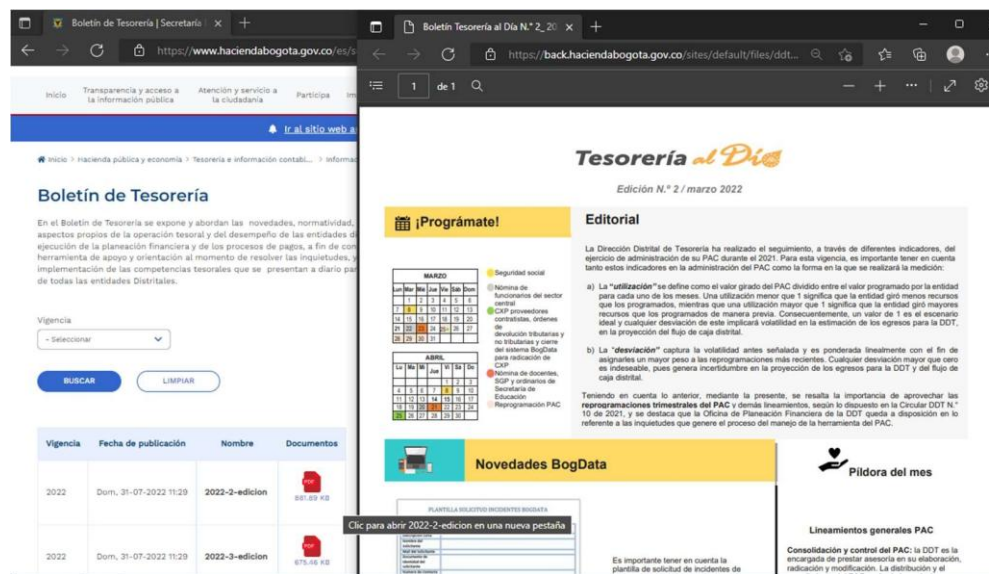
Boletín de Tesorería | Secretaría | ×
https://www.haciendabogota.gov.co/es/s

Inicio  Transparencia y acceso a la información pública  Atención y servicio a la ciudadanía  Participa  Im

Ir al sitio web a

Inicio > Hacienda pública y economía > Tesorería e información contabl... > Informa

Boletín de Tesorería

En el Boletín de Tesorería se expone y abordan las novedades, normatividad, aspectos propios de la operación tesoral y del desempeño de las entidades d ejecución de la planeación financiera y de los procesos de pagos, a fin de con herramienta de apoyo y orientación al momento de resolver las inquietudes, y implementación de las competencias tesorales que se presentan a diario par de todas las entidades Distritales.

Vigencia

- Seleccionar

BUSCAR  LIMPIAR

| Vigencia | Fecha de publicación | Nombre | Documentos |
|---|---|---|---|
| 2022 | Dom, 31-07-2022 11:29 | 2022-2-edicion | PDF 881.89 KB |
| 2022 | Dom, 31-07-2022 11:29 | 2022-3-edicion | PDF 675.46 KB |

Clic para abrir 2022-2-edicion en una nueva pestaña

Boletín Tesorería al Día N.° 2_20 ×
https://back.haciendabogota.gov.co/sites/default/files/ddt...
1 de 1

Tesorería al Día

Edición N.° 2 / marzo 2022

¡Prográmate!

MARZO

| Lun | Mar | Mié | Jue | Vie | Sáb | Dom |
|---|---|---|---|---|---|---|
| | 1 | 2 | 3 | 4 | 5 | 6 |
| 7 | 8 | 9 | 10 | 11 | 12 | 13 |
| 14 | 15 | 16 | 17 | 18 | 19 | 20 |
| 21 | 22 | 23 | 24 | 25 | 26 | 27 |
| 28 | 29 | 30 | 31 | | | |

ABRIL

| Lu | Ma | Mi | Jue | Vi | Sá | Do |
|---|---|---|---|---|---|---|
| | | | | 1 | 2 | 3 |
| 4 | 5 | 6 | 7 | 8 | 9 | 10 |
| 11 | 12 | 13 | 14 | 15 | 16 | 17 |
| 18 | 19 | 20 | 21 | 22 | 23 | 24 |
| 25 | 26 | 27 | 28 | 29 | 30 | |

Seguridad social
Nómina de funcionarios del sector central
CXP proveedores contratistas, órdenes de devolución tributarias y no tributarias y cierre del sistema BogData para radicación de CXP
Nómina de docentes, SGP y ordinarios de Secretaría de Educación
Reprogramación PAC

Editorial

La Dirección Distrital de Tesorería ha realizado el seguimiento, a través de diferentes indicadores, del ejercicio de administración de su PAC durante el 2021. Para esta vigencia, es importante tener en cuenta tanto estos indicadores en la administración del PAC como la forma en la que se realizará la medición:

a) La "utilización" se define como el valor girado del PAC dividido entre el valor programado por la entidad para cada uno de los meses. Una utilización menor que 1 significa que la entidad giró menos recursos que los programados, mientras que una utilización mayor que 1 significa que la entidad giró mayores recursos que los programados de manera previa. Consecuentemente, un valor de 1 es el escenario ideal y cualquier desviación de este implicará volatilidad en la estimación de los egresos para la DDT, en la proyección del flujo de caja distrital.

b) La "desviación" captura la volatilidad antes señalada y es ponderada linealmente con el fin de asignarles un mayor peso a las reprogramaciones más recientes. Cualquier desviación mayor que cero es indeseable, pues genera incertidumbre en la proyección de los egresos para la DDT y del flujo de caja distrital.

Teniendo en cuenta lo anterior, mediante la presente, se resalta la importancia de aprovechar las reprogramaciones trimestrales del PAC y demás lineamientos, según lo dispuesto en la Circular DDT N.° 10 de 2021, y se destaca que la Oficina de Planeación Financiera de la DDT queda a disposición en lo referente a las inquietudes que genere el proceso del manejo de la herramienta del PAC.

Novedades BogData

PLANTILLA SOLICITUD INCIDENTES BOGDATA

Es importante tener en cuenta la plantilla de solicitud de incidentes de

Píldora del mes

Lineamientos generales PAC

Consolidación y control del PAC: la DDT es la encargada de prestar asesoría en su elaboración, radicación y modificación. La distribución y el